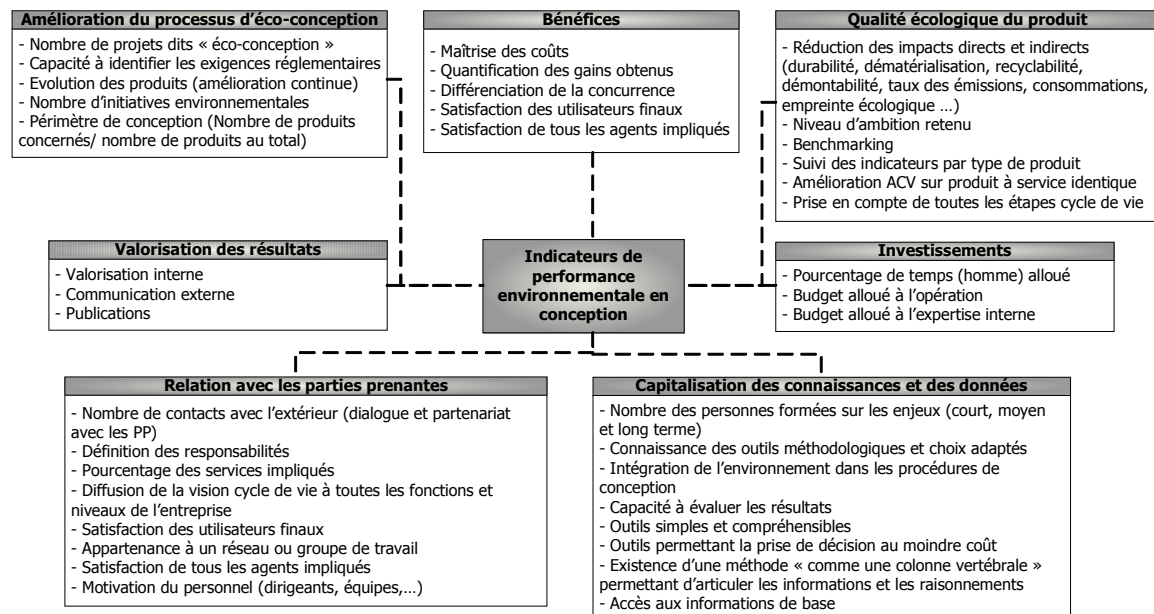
**Amélioration du processus d'éco-conception**
- Nombre de projets dits « éco-conception »
- Capacité à identifier les exigences réglementaires
- Evolution des produits (amélioration continue)
- Nombre d'initiatives environnementales
- Périmètre de conception (Nombre de produits concernés/ nombre de produits au total)

**Bénéfices**
- Maîtrise des coûts
- Quantification des gains obtenus
- Différenciation de la concurrence
- Satisfaction des utilisateurs finaux
- Satisfaction de tous les agents impliqués

**Qualité écologique du produit**
- Réduction des impacts directs et indirects (durabilité, dématérialisation, recyclabilité, démontabilité, taux des émissions, consommations, empreinte écologique …)
- Niveau d'ambition retenu
- Benchmarking
- Suivi des indicateurs par type de produit
- Amélioration ACV sur produit à service identique
- Prise en compte de toutes les étapes cycle de vie

**Valorisation des résultats**
- Valorisation interne
- Communication externe
- Publications

**Indicateurs de performance environnementale en conception**

**Investissements**
- Pourcentage de temps (homme) alloué
- Budget alloué à l'opération
- Budget alloué à l'expertise interne

**Relation avec les parties prenantes**
- Nombre de contacts avec l'extérieur (dialogue et partenariat avec les PP)
- Définition des responsabilités
- Pourcentage des services impliqués
- Diffusion de la vision cycle de vie à toutes les fonctions et niveaux de l'entreprise
- Satisfaction des utilisateurs finaux
- Appartenance à un réseau ou groupe de travail
- Satisfaction de tous les agents impliqués
- Motivation du personnel (dirigeants, équipes,…)

**Capitalisation des connaissances et des données**
- Nombre des personnes formées sur les enjeux (court, moyen et long terme)
- Connaissance des outils méthodologiques et choix adaptés
- Intégration de l'environnement dans les procédures de conception
- Capacité à évaluer les résultats
- Outils simples et compréhensibles
- Outils permettant la prise de décision au moindre coût
- Existence d'une méthode « comme une colonne vertébrale » permettant d'articuler les informations et les raisonnements
- Accès aux informations de base